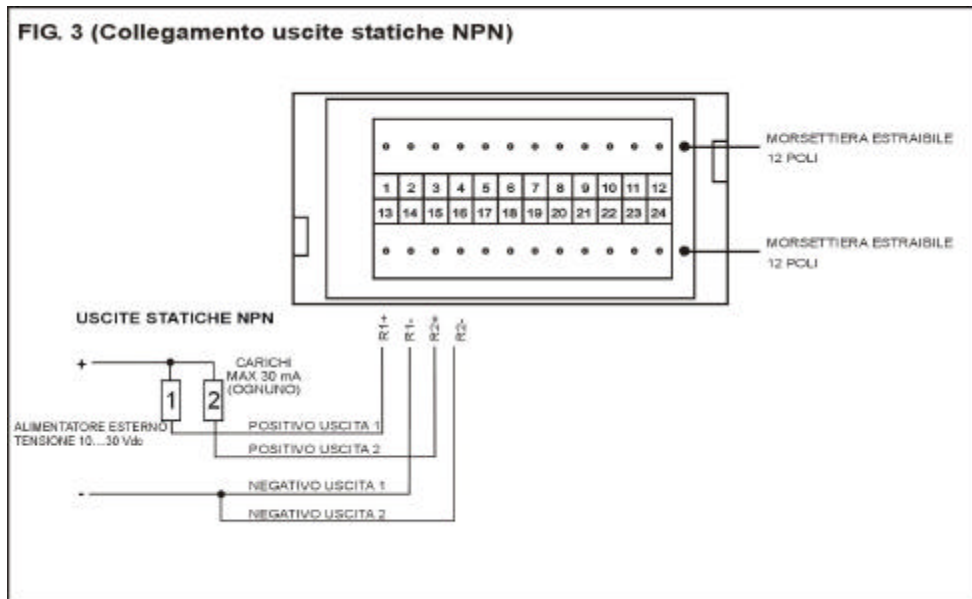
FIG. 3 (Collegamento uscite statiche NPN)

MORSETTIERA ESTRAIBILE 12 POLI

| 1 | 2 | 3 | 4 | 5 | 6 | 7 | 8 | 9 | 10 | 11 | 12 |
|---|---|---|---|---|---|---|---|---|---|---|---|
| 13 | 14 | 15 | 16 | 17 | 18 | 19 | 20 | 21 | 22 | 23 | 24 |

MORSETTIERA ESTRAIBILE 12 POLI

USCITE STATICHE NPN

R1+ R1- R2+ R2-

+

CARICHI MAX 30 mA (OGNUNO)

1 2

ALIMENTATORE ESTERNO TENSIONE 10....30 Vdc

POSITIVO USCITA 1

POSITIVO USCITA 2

-

NEGATIVO USCITA 1

NEGATIVO USCITA 2